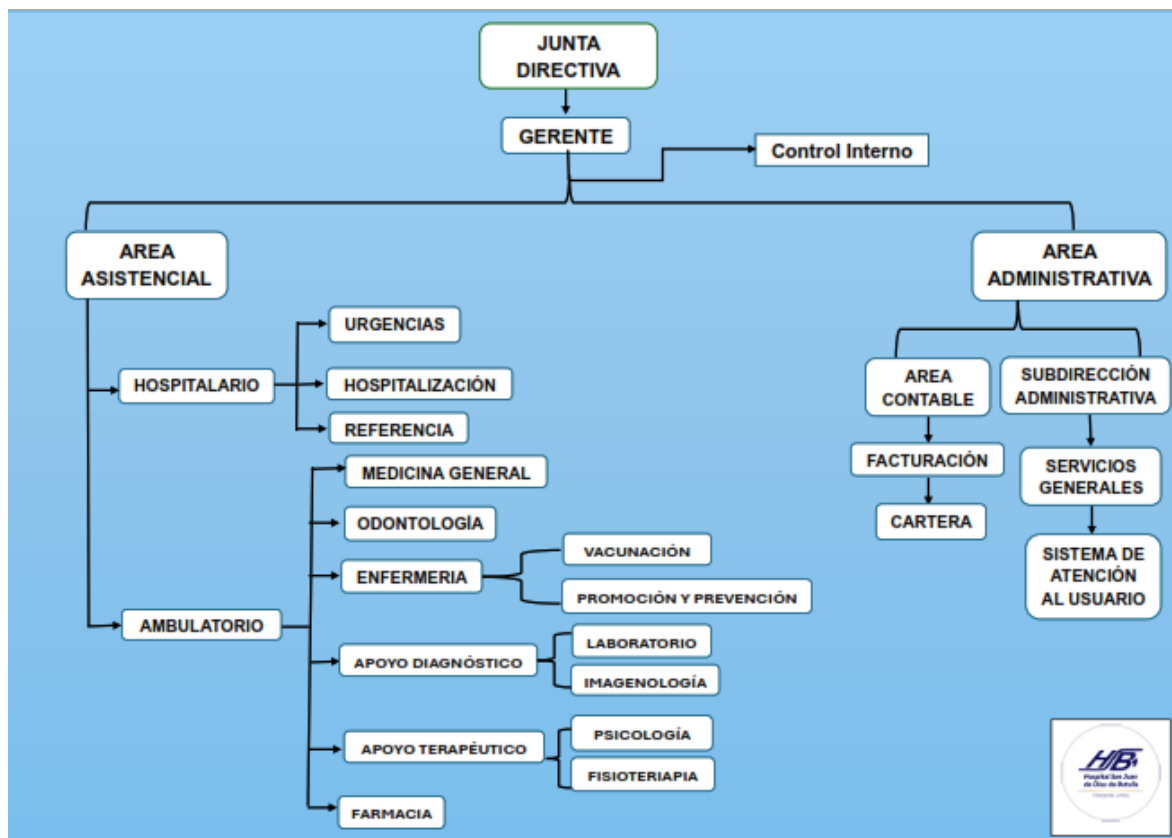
JUNTA DIRECTIVA

GERENTE

Control Interno

AREA ASISTENCIAL

AREA ADMINISTRATIVA

HOSPITALARIO

URGENCIAS

HOSPITALIZACIÓN

REFERENCIA

AMBULATORIO

MEDICINA GENERAL

ODONTOLOGÍA

ENFERMERIA

VACUNACIÓN

PROMOCIÓN Y PREVENCIÓN

APOYO DIAGNÓSTICO

LABORATORIO

IMAGENOLOGÍA

APOYO TERAPÉUTICO

PSICOLOGÍA

FISIOTERIAPIA

FARMACIA

AREA CONTABLE

FACTURACIÓN

CARTERA

SUBDIRECCIÓN ADMINISTRATIVA

SERVICIOS GENERALES

SISTEMA DE ATENCIÓN AL USUARIO

HJB
Hospital San Juan de Dios de Betulia
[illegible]